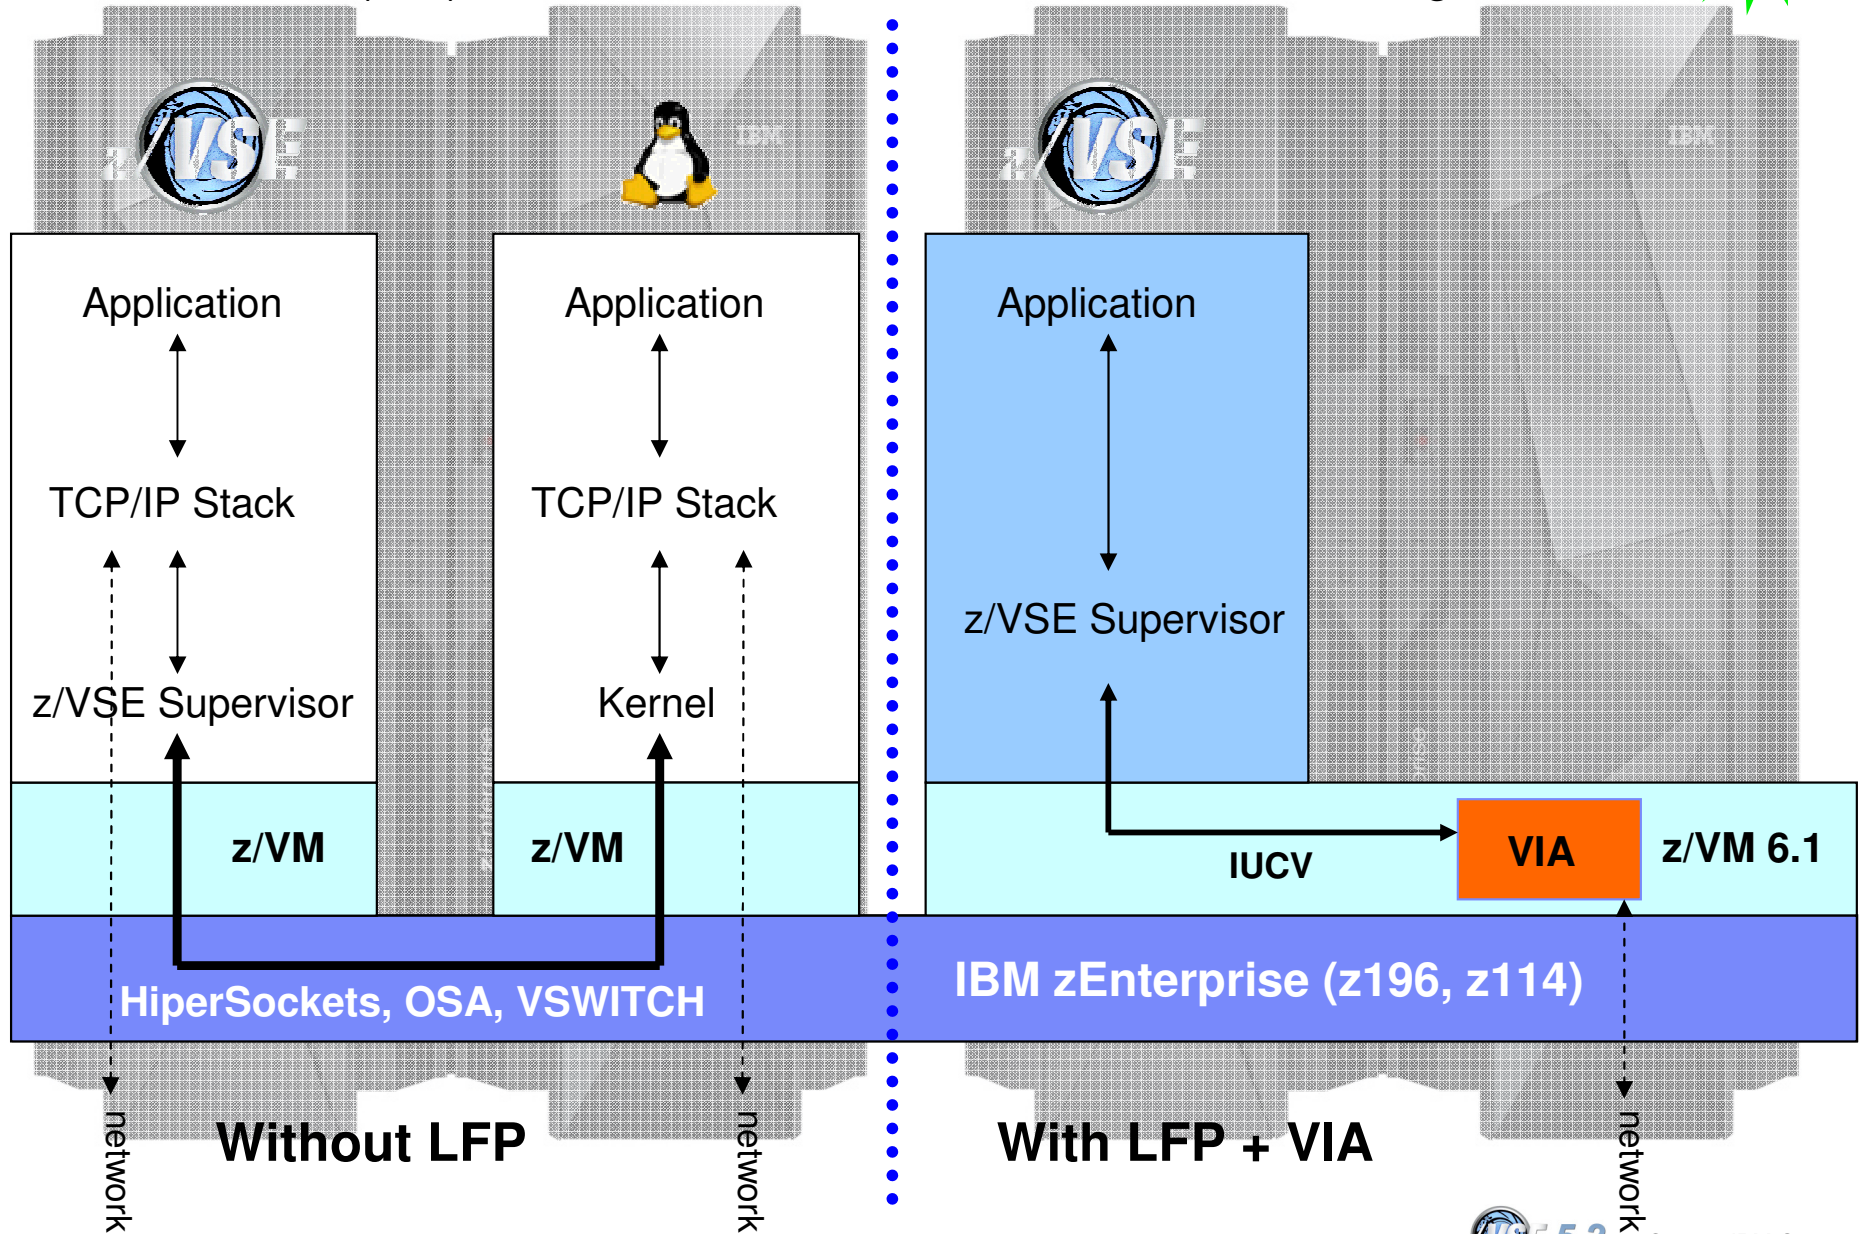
z/VSE

Application

TCP/IP Stack

z/VSE Supervisor

z/VM

Application

TCP/IP Stack

Kernel

z/VM

z/VSE

Application

z/VSE Supervisor

IUCV

VIA

z/VM 6.1

HiperSockets, OSA, VSWITCH

IBM zEnterprise (z196, z114)

network

Without LFP

network

With LFP + VIA

network